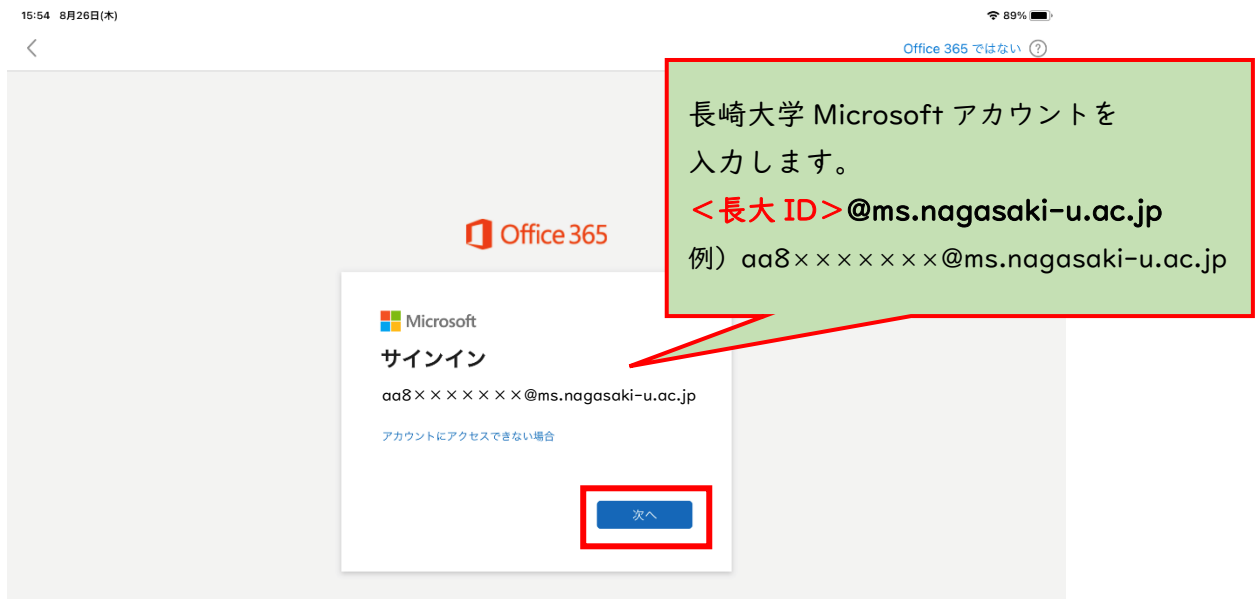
15:54 8月26日(木)

89%

Office 365 ではない ?

長崎大学 Microsoft アカウントを入力します。
<長大 ID>@ms.nagasaki-u.ac.jp
例）aa8×××××××@ms.nagasaki-u.ac.jp

Office 365

Microsoft

サインイン

aa8×××××××@ms.nagasaki-u.ac.jp

アカウントにアクセスできない場合

次へ